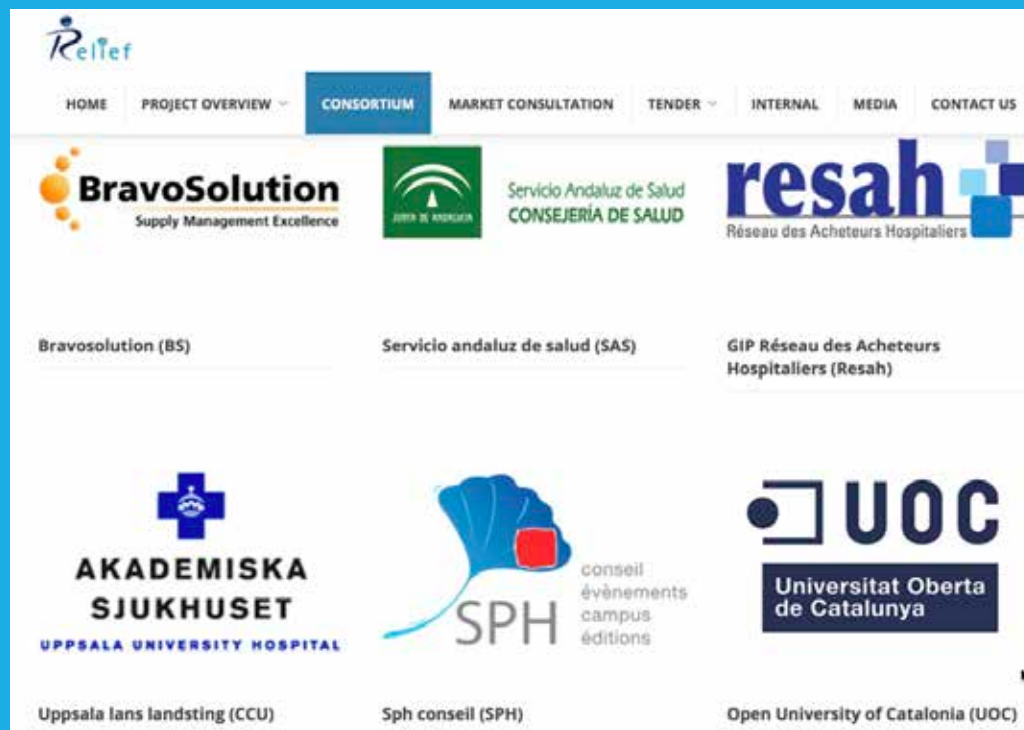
Relief

HOME PROJECT OVERVIEW CONSORTIUM MARKET CONSULTATION TENDER INTERNAL MEDIA CONTACT US

BravoSolution
Supply Management Excellence

Bravosolution (BS)

JUNTA DE ANDALUCIA
Servicio Andaluz de Salud
CONSEJERÍA DE SALUD

Servicio andaluz de salud (SAS)

resah
Réseau des Acheteurs Hospitaliers

GIP Réseau des Acheteurs Hospitaliers (Resah)

AKADEMISKA SJUKHUSET
UPPSALA UNIVERSITY HOSPITAL

Uppsala lans landsting (CCU)

SPH
conseil
évènements
campus
éditions

Sph conseil (SPH)

UOC
Universitat Oberta de Catalunya

Open University of Catalonia (UOC)